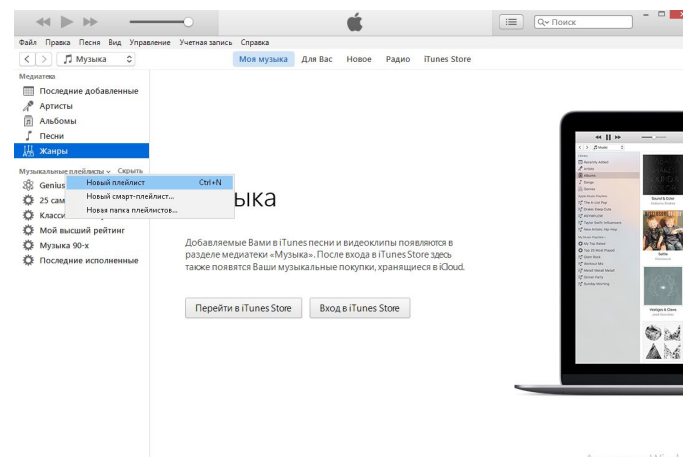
Поиск

Файл Правка Песня Вид Управление Учетная запись Справка

Музыка

Моя музыка Для Вас Новое Радио iTunes Store

Медиатека
Последние добавленные
Артисты
Альбомы
Песни
Жанры

Музыкальные плейлисты Скрыть
Genius
25 сам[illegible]
Класси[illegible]
Мой высший рейтинг
Музыка 90-х
Последние исполненные

Новый плейлист Ctrl+N
Новый смарт-плейлист...
Новая папка плейлистов...

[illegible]ыка

Добавляемые Вами в iTunes песни и видеоклипы появляются в разделе медиатеки «Музыка». После входа в iTunes Store здесь также появятся Ваши музыкальные покупки, хранящиеся в iCloud.

Перейти в iTunes Store
Вход в iTunes Store